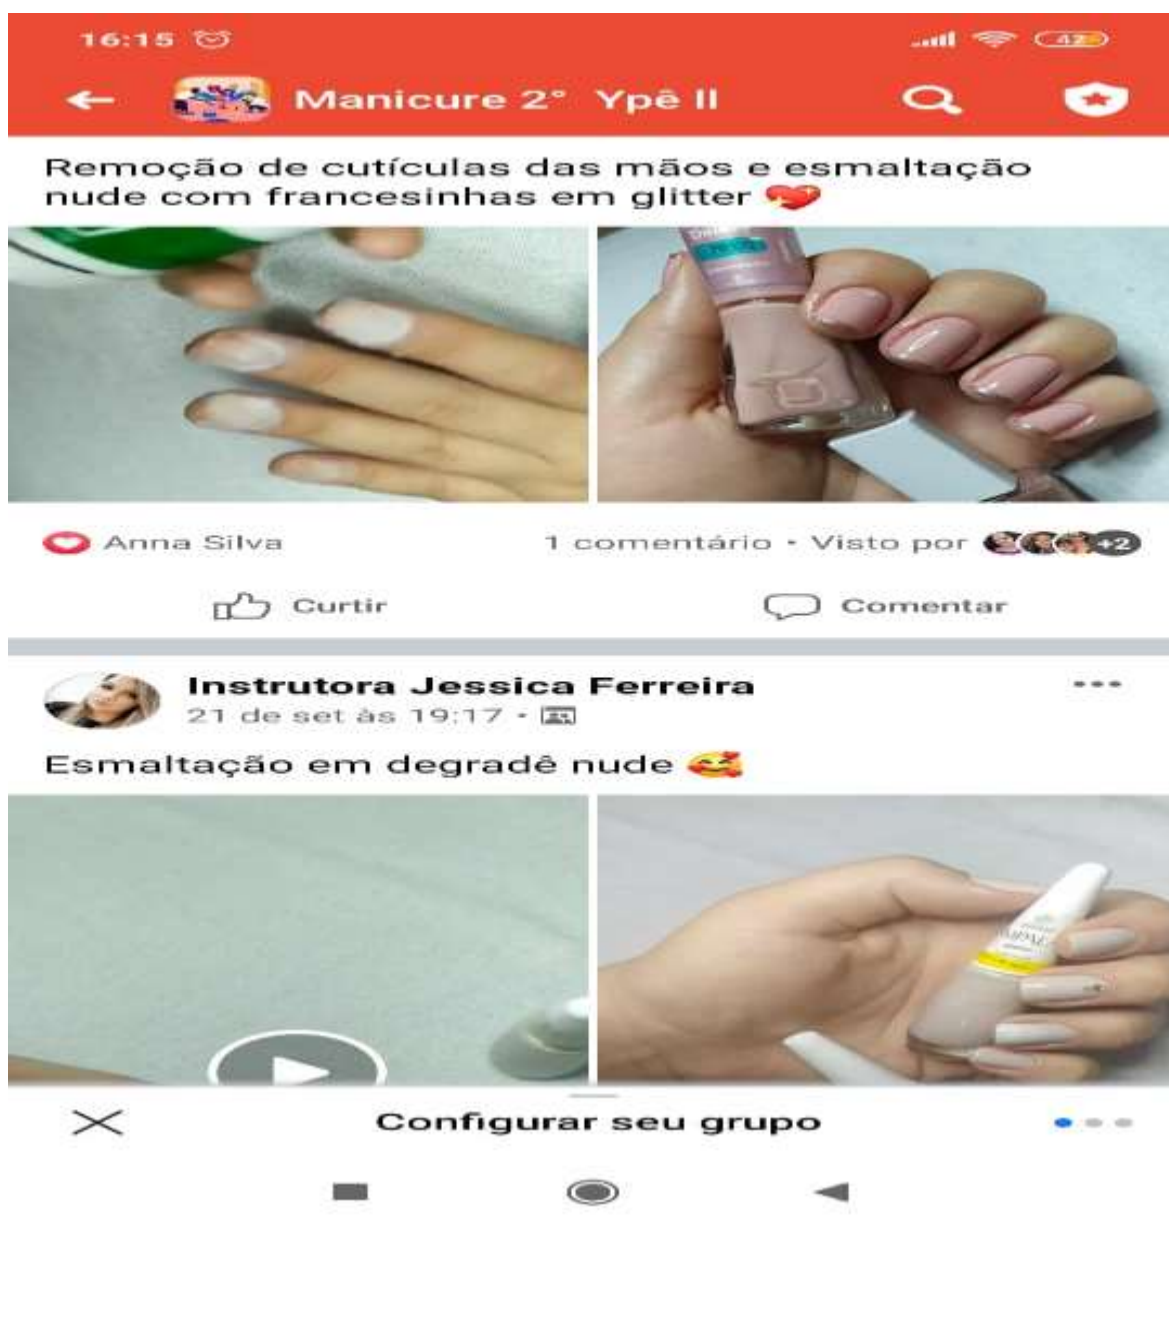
16:15

42

Manicure 2° Ypê II

Remoção de cutículas das mãos e esmaltação nude com francesinhas em glitter 💖

Anna Silva

1 comentário · Visto por +2

Curtir

Comentar

Instrutora Jessica Ferreira

21 de set às 19:17 ·

Esmaltação em degradê nude 🥰

Configurar seu grupo